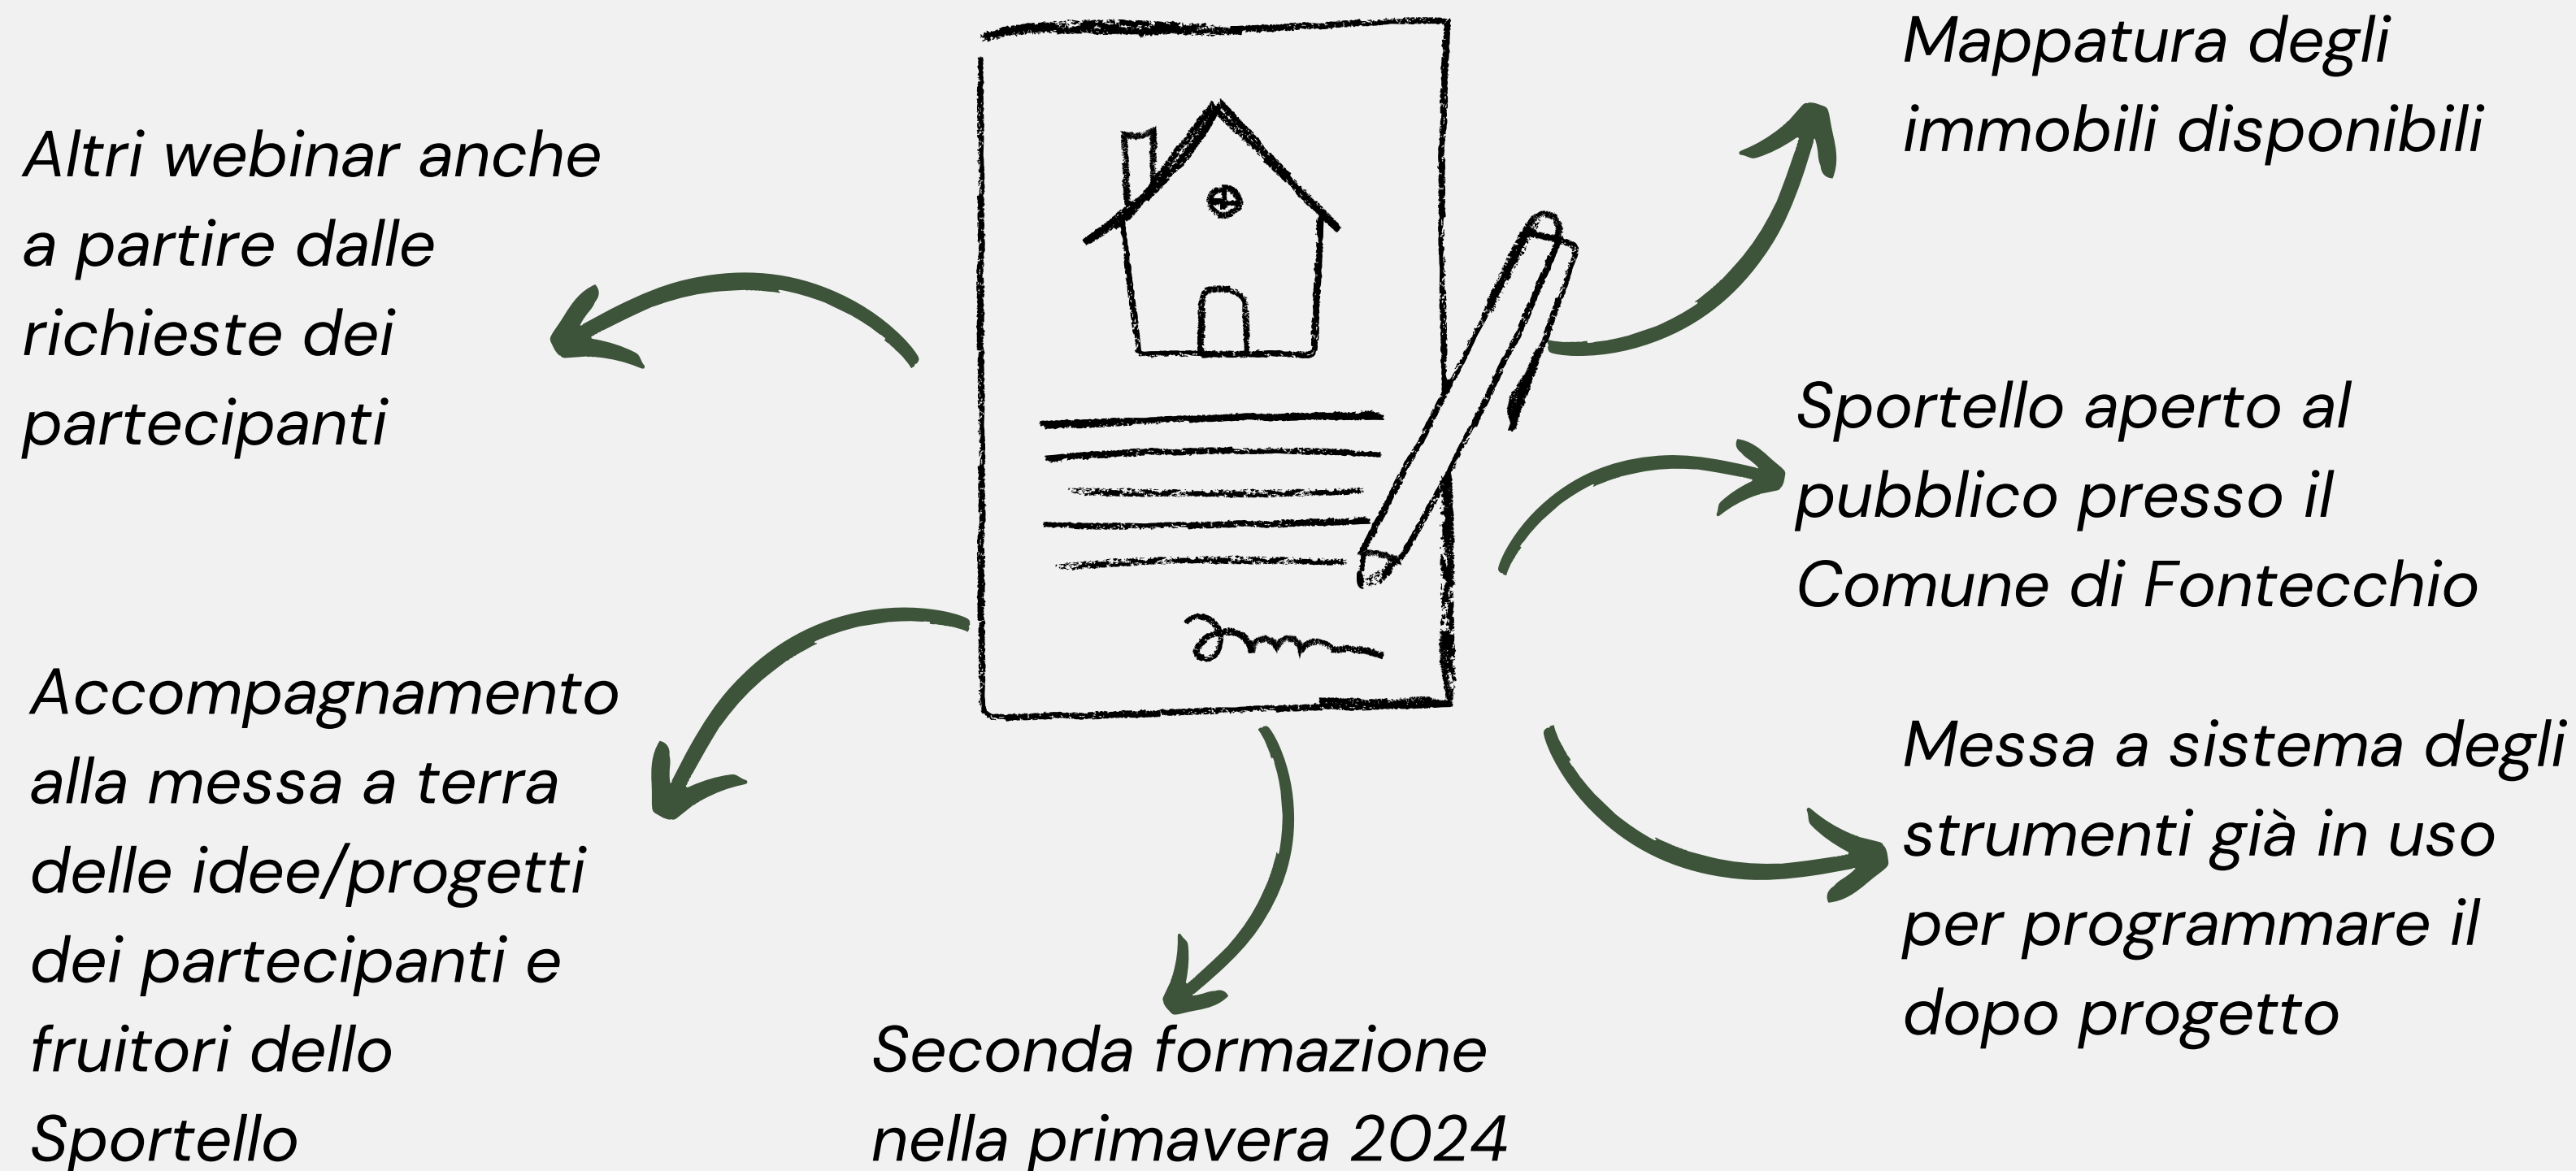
Mappatura degli immobili disponibili

Altri webinar anche a partire dalle richieste dei partecipanti

Sportello aperto al pubblico presso il Comune di Fontecchio

Accompagnamento alla messa a terra delle idee/progetti dei partecipanti e fruitori dello Sportello

Messa a sistema degli strumenti già in uso per programmare il dopo progetto

Seconda formazione nella primavera 2024